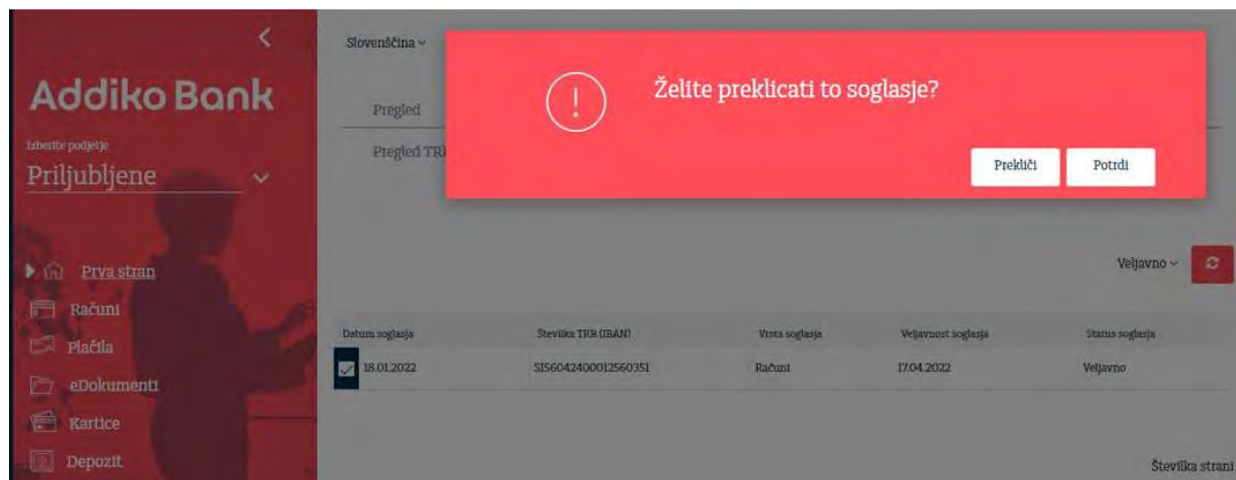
Addiko Bank

Izberite podjetje

Priljubljene

Prva stran

Računi

Plačila

eDokumenti

Kartice

Depozit

Slovenščina

Pregled

Pregled TR

Želite preklicati to soglasje?

Prekliči

Potrdi

Veljavno

| Datum soglasja | Številka TRR (IBAN) | Vrsta soglasja | Veljavnost soglasja | Status soglasja |
|---|---|---|---|---|
| 18.01.2022 | SI56042400012560351 | Računi | 17.04.2022 | Veljavno |

Številka strani